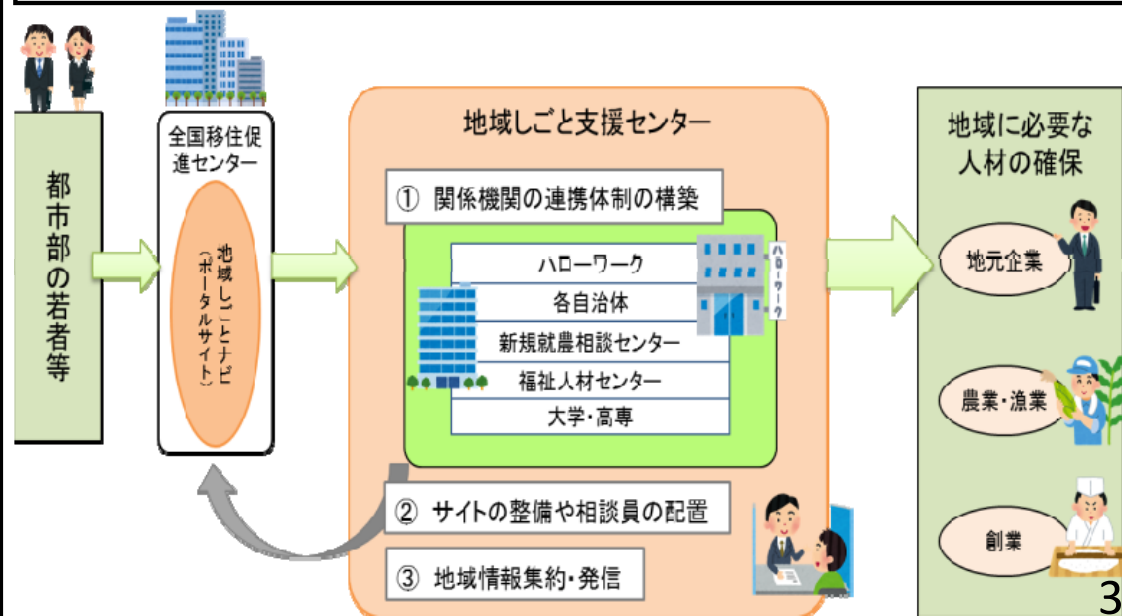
都市部の若者等

全国移住促進センター

地域しごとナビ
(ポータルサイト)

地域しごと支援センター

① 関係機関の連携体制の構築

ハローワーク
各自治体
新規就農相談センター
福祉人材センター
大学・高専

ハローワーク

② サイトの整備や相談員の配置

③ 地域情報集約・発信

地域に必要な人材の確保

地元企業

農業・漁業

創業

3